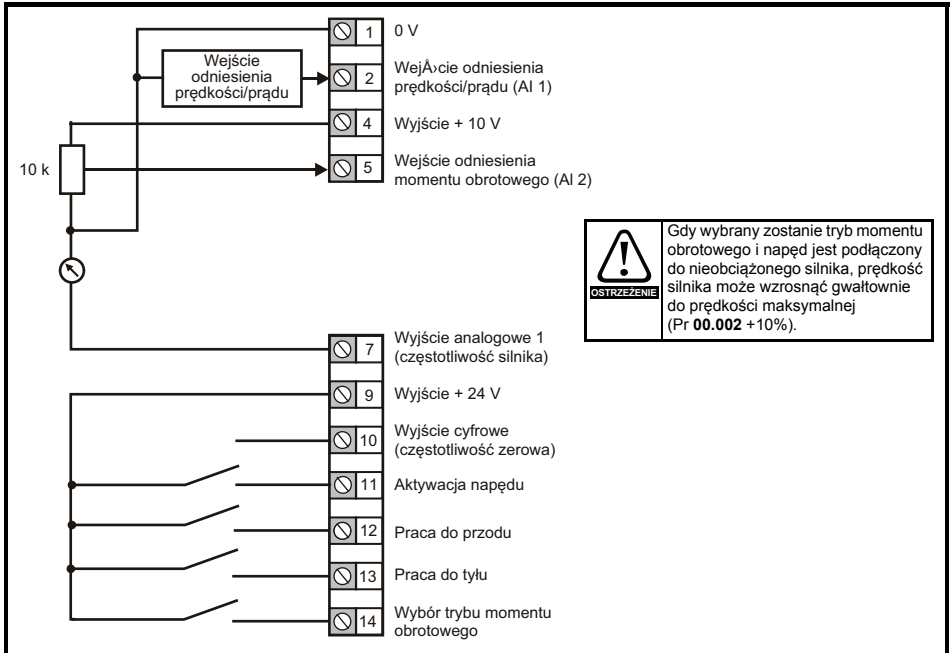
Wejście odniesienia prędkości/prądu

10 k

1 0 V

2 WejÅ›cie odniesienia prędkości/prądu (AI 1)

4 Wyjście + 10 V

5 Wejście odniesienia momentu obrotowego (AI 2)

OSTRZEŻENIE

Gdy wybrany zostanie tryb momentu obrotowego i napęd jest podłączony do nieobciążonego silnika, prędkość silnika może wzrosnąć gwałtownie do prędkości maksymalnej (Pr **00.002** +10%).

7 Wyjście analogowe 1 (częstotliwość silnika)

9 Wyjście + 24 V

10 Wyjście cyfrowe (częstotliwość zerowa)

11 Aktywacja napędu

12 Praca do przodu

13 Praca do tyłu

14 Wybór trybu momentu obrotowego